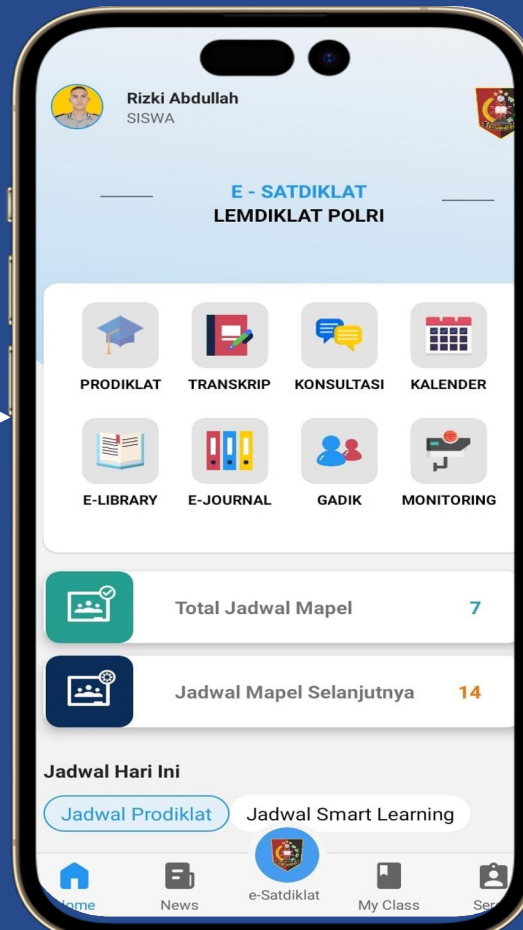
Rizki Abdullah
SISWA

E - SATDIKLAT
LEMDIKLAT POLRI

PRODIKLAT TRANSKRIP KONSULTASI KALENDER

E-LIBRARY E-JOURNAL GADIK MONITORING

Total Jadwal Mapel 7

Jadwal Mapel Selanjutnya 14

Jadwal Hari Ini

Jadwal Prodiklat Jadwal Smart Learning

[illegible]ome News e-Satdiklat My Class Se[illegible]